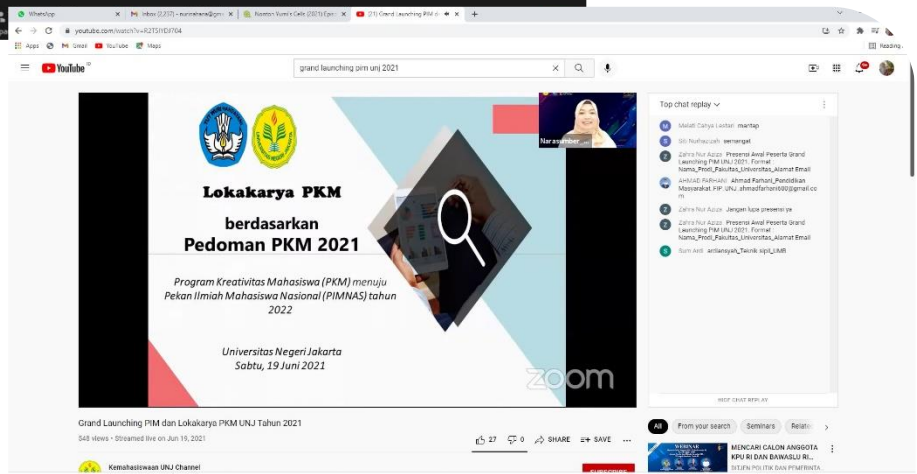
WhatsApp
Inbox (2,237) - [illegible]
Nonton Yumi's Cells (2021) Episode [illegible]
(21) Grand Launching PIM d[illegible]
youtube.com/watch?v=R2TSYD9704
Apps
Gmail
YouTube
Maps
Reading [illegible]
YouTube
grand launching pim unj 2021

Lokakarya PKM

berdasarkan
Pedoman PKM 2021

Program Kreativitas Mahasiswa (PKM) menuju Pekan Ilmiah Mahasiswa Nasional (PIMNAS) tahun 2022

Universitas Negeri Jakarta
Sabtu, 19 Juni 2021

zoom

Narasumber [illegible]

Top chat replay

Melati Cahya Lestari mantap
Siti Nurhasanah semangat
Zahra Nur Aziza Presensi Awal Peserta Grand Launching PIM UNJ 2021. Format Nama_Prodi_Fakultas_Universitas_Alamat Email
AHMAD FARHANI Ahmad Farhani_Pendidikan Masyarakat_FIP_UNJ_ahmadfarhani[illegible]@gmail.com
Zahra Nur Aziza Jangan lupa presensi ya
Zahra Nur Aziza Presensi Awal Peserta Grand Launching PIM UNJ 2021. Format Nama_Prodi_Fakultas_Universitas_Alamat Email
Nurn Asti ardiansyah_Teknik sipil_UMR

HIDE CHAT REPLAY

Grand Launching PIM dan Lokakarya PKM UNJ Tahun 2021
548 views • Streamed live on Jun 19, 2021
27
0
SHARE
SAVE
Kemahasiswaan UNJ Channel
SUBSCRIBE

All
From your search
Seminars
Relate
MENCARI CALON ANGGOTA KPU RI DAN BAWASLU RI...
DITJEN POLITIK DAN PEMERINTA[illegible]
WEBINAR